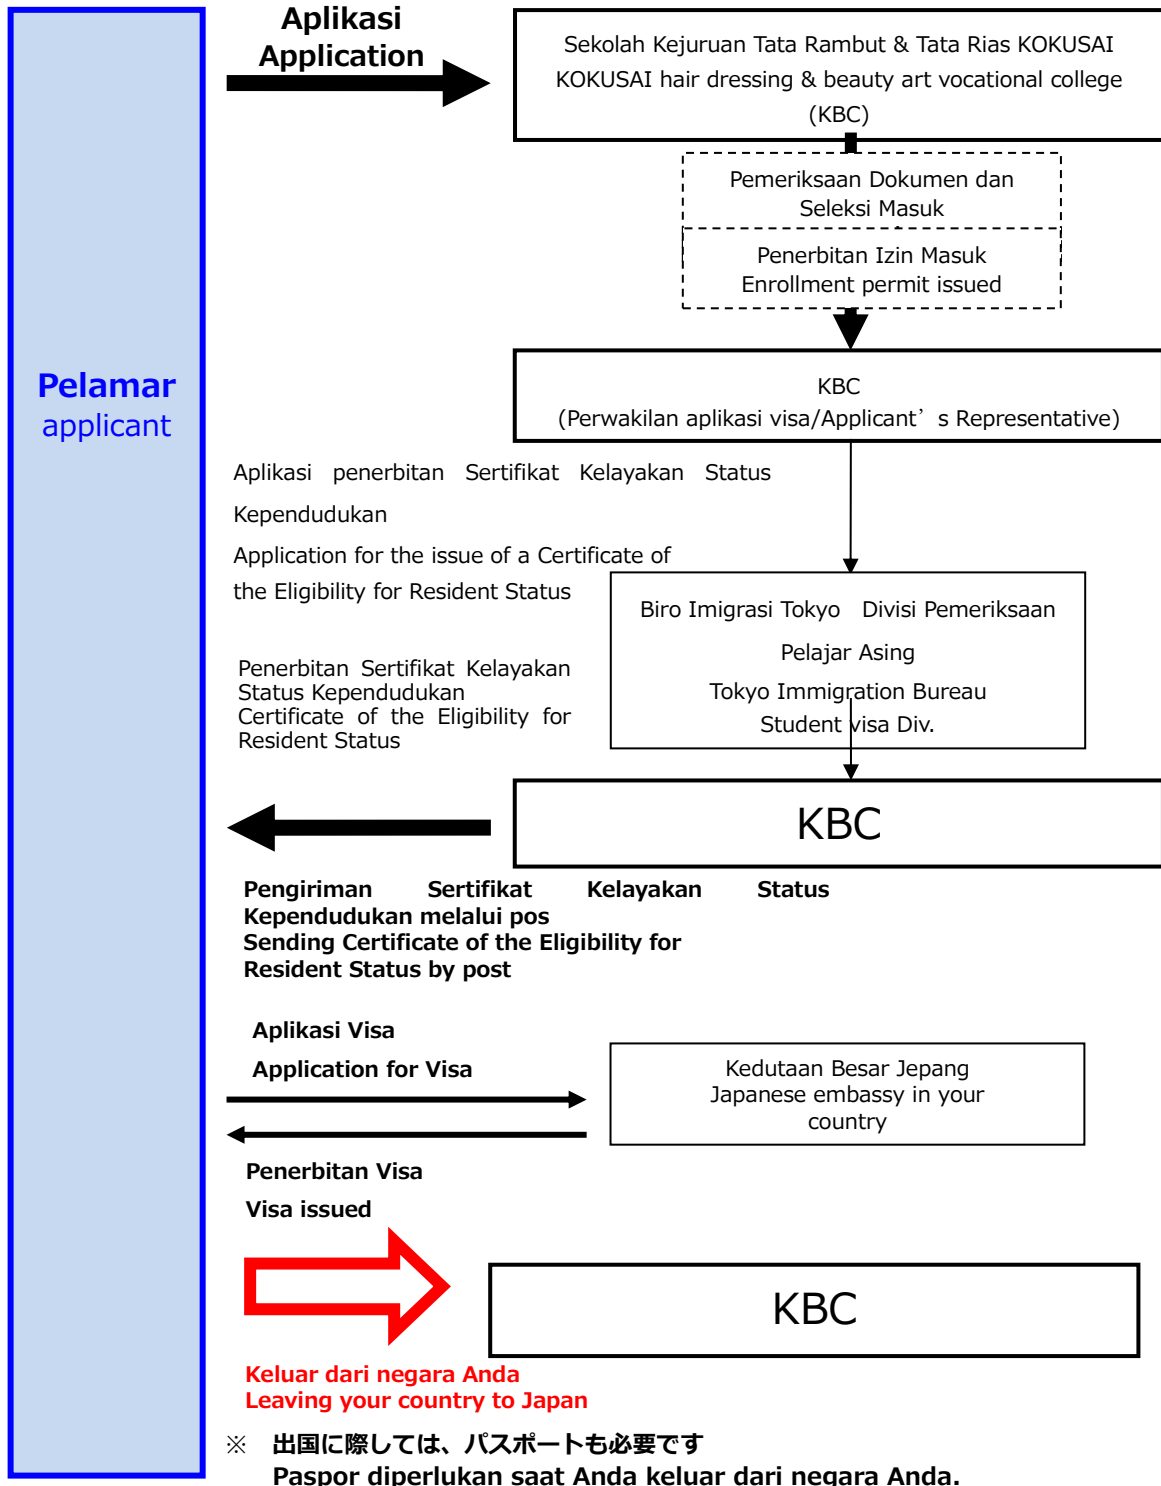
Pelamar
applicant

Aplikasi
Application

Sekolah Kejuruan Tata Rambut & Tata Rias KOKUSAI
KOKUSAI hair dressing & beauty art vocational college
(KBC)

Pemeriksaan Dokumen dan Seleksi Masuk

Penerbitan Izin Masuk
Enrollment permit issued

KBC
(Perwakilan aplikasi visa/Applicant's Representative)

Aplikasi penerbitan Sertifikat Kelayakan Status Kependudukan
Application for the issue of a Certificate of the Eligibility for Resident Status

Biro Imigrasi Tokyo Divisi Pemeriksaan Pelajar Asing
Tokyo Immigration Bureau
Student visa Div.

Penerbitan Sertifikat Kelayakan Status Kependudukan
Certificate of the Eligibility for Resident Status

KBC

Pengiriman Sertifikat Kelayakan Status Kependudukan melalui pos
Sending Certificate of the Eligibility for Resident Status by post

Aplikasi Visa
Application for Visa

Kedutaan Besar Jepang
Japanese embassy in your country

Penerbitan Visa
Visa issued

KBC

Keluar dari negara Anda
Leaving your country to Japan

※ 出国に際しては、パスポートも必要です
Paspor diperlukan saat Anda keluar dari negara Anda.